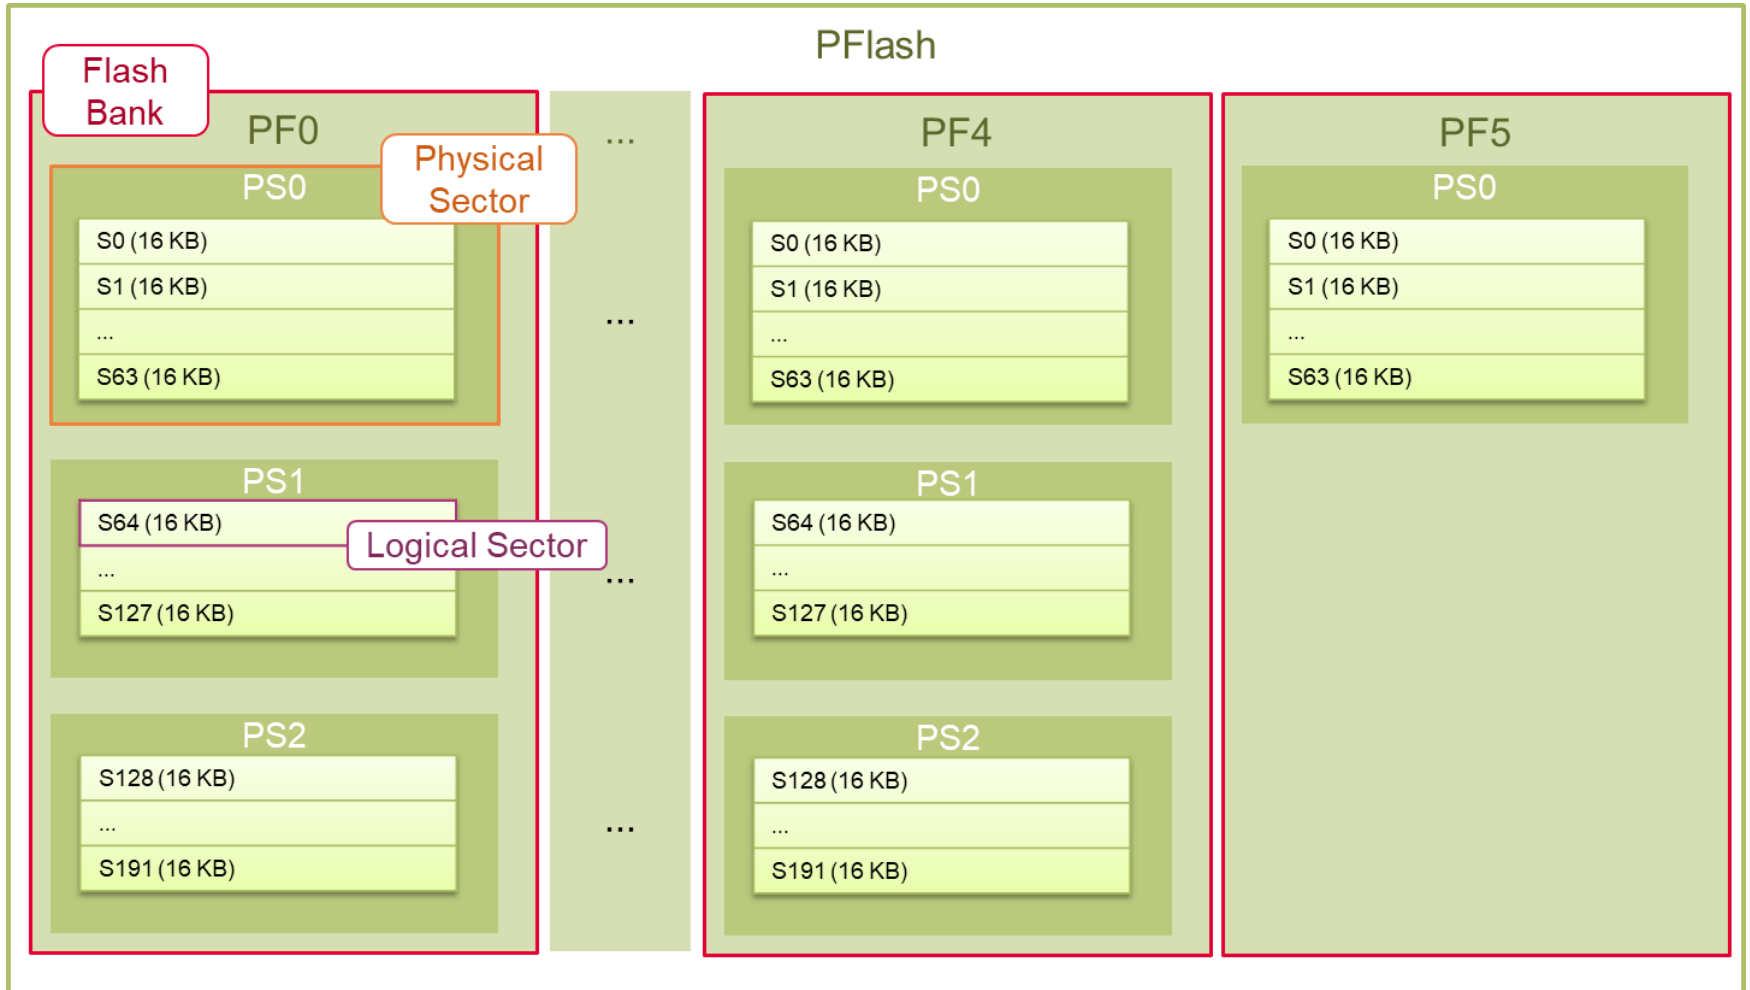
PFlash

Flash Bank

PF0

Physical Sector

PS0

S0 (16 KB)

S1 (16 KB)

...

S63 (16 KB)

PS1

S64 (16 KB)

Logical Sector

...

S127 (16 KB)

PS2

S128 (16 KB)

...

S191 (16 KB)

...

...

...

...

PF4

PS0

S0 (16 KB)

S1 (16 KB)

...

S63 (16 KB)

PS1

S64 (16 KB)

...

S127 (16 KB)

PS2

S128 (16 KB)

...

S191 (16 KB)

PF5

PS0

S0 (16 KB)

S1 (16 KB)

...

S63 (16 KB)